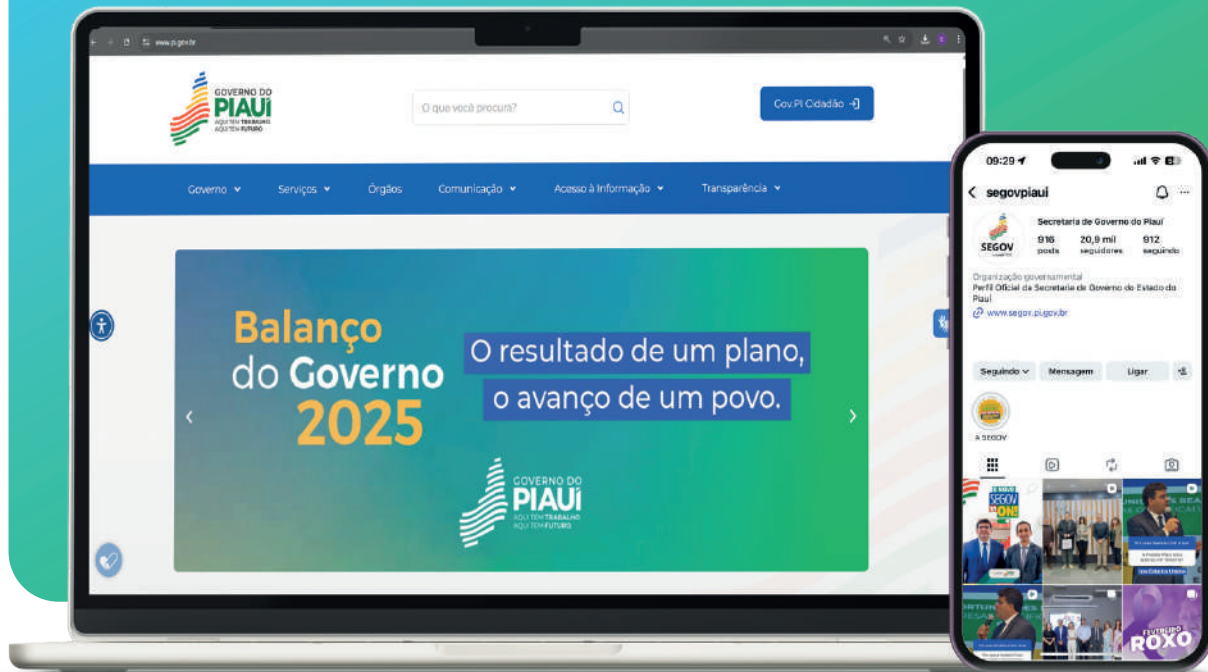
www.pi.gov.br

GOVERNO DO PIAUÍ
AQUI TEM TRABALHO
AQUI TEM FUTURO

O que você procura?

Gov.PI Cidadão

Governo
Serviços
Órgãos
Comunicação
Acesso à Informação
Transparência

Balanço do Governo 2025

O resultado de um plano, o avanço de um povo.

GOVERNO DO PIAUÍ
AQUI TEM TRABALHO
AQUI TEM FUTURO

09:29

segovpiaui

SEGOV

Secretaria de Governo do Piauí

916 posts
20,9 mil seguidores
912 seguindo

Organização governamental
Perfil Oficial da Secretaria de Governo do Estado do Piauí
www.segov.pi.gov.br

Seguindo
Mensagem
Ligar

A SEGOV

SEGOV ON!

FEVEREIRO ROXO